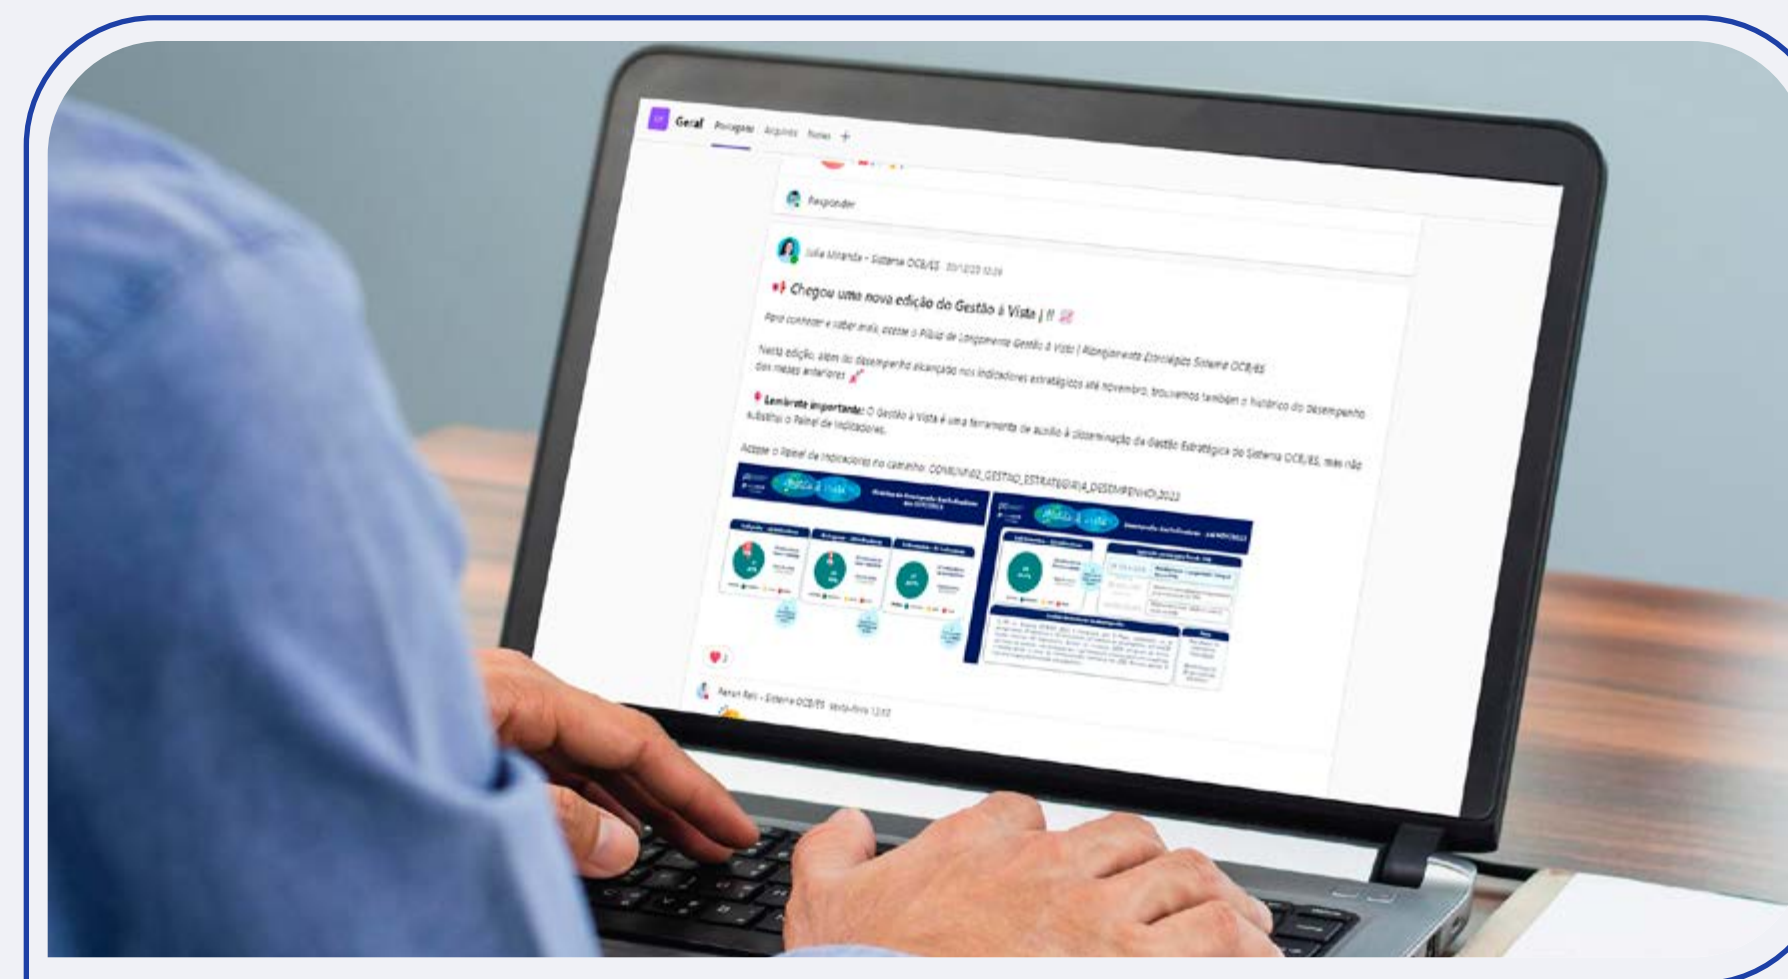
Geral Postagens Arquivos Notas +

Responder

Júlia Miranda - Sistema OCB/ES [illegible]

Chegou uma nova edição do Gestão à Vista ¡ !!

Para conhecer e saber mais, acesse o Plano de Longamente Gestão à Vista | Planejamento Estratégico Sistema OCB/ES

Nesta edição, além do desempenho alcançado nos indicadores estratégicos até novembro, trouxemos também o histórico do desempenho dos meses anteriores

Lembrete importante: O Gestão à Vista é uma ferramenta de auxílio à disseminação da Gestão Estratégica do Sistema OCB/ES, mas não substitui o Painel de Indicadores.

Acesse o Painel de Indicadores no caminho: COMUNI/02_GESTAO_ESTRATEGIA/4_DESEMPENHO_2023

Gestão à Vista

Gestão à Vista

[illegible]

Renan Reis - Sistema OCB/ES Sexta-feira 12:02